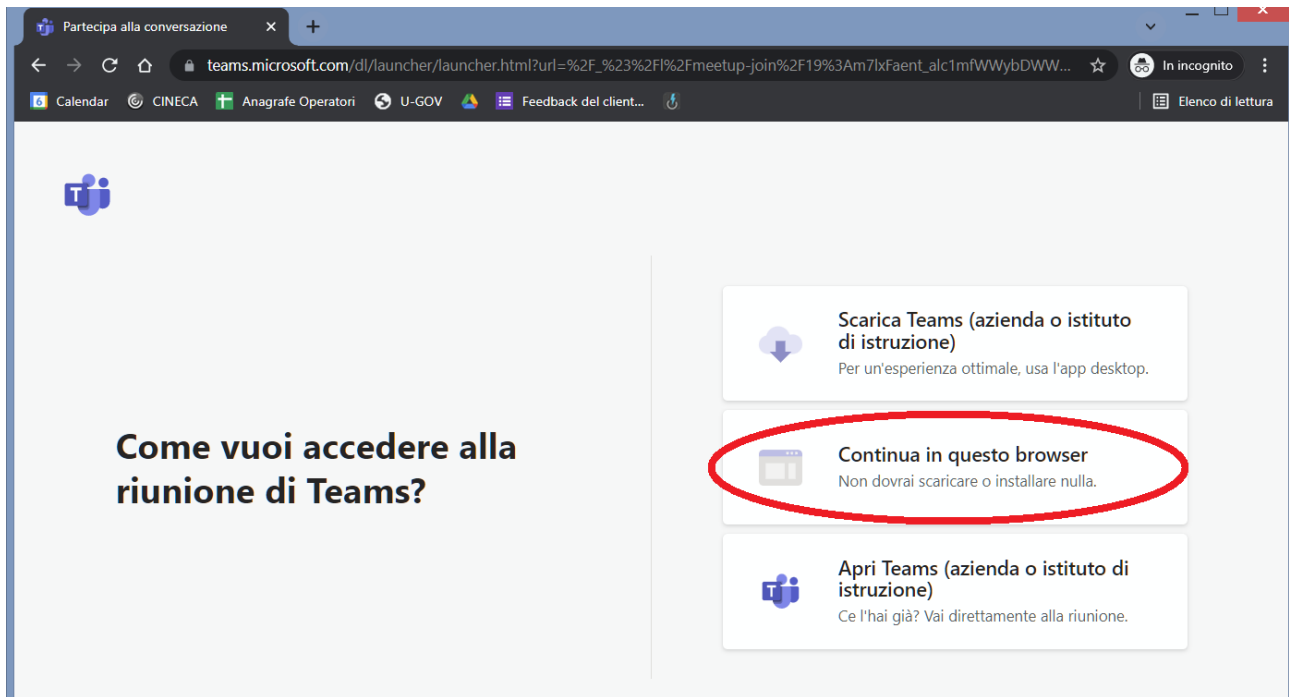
Partecipa alla conversazione ×
+

teams.microsoft.com/dl/launcher/launcher.html?url=%2F_%23%2Fl%2Fmeetup-join%2F19%3Am7lxFaent_alc1mfWWybDWW...

In incognito

6 Calendar
CINECA
Anagrafe Operatori
U-GOV
Feedback del client...
Elenco di lettura

Come vuoi accedere alla riunione di Teams?

Scarica Teams (azienda o istituto di istruzione)
Per un'esperienza ottimale, usa l'app desktop.

Continua in questo browser
Non dovrai scaricare o installare nulla.

Apri Teams (azienda o istituto di istruzione)
Ce l'hai già? Vai direttamente alla riunione.